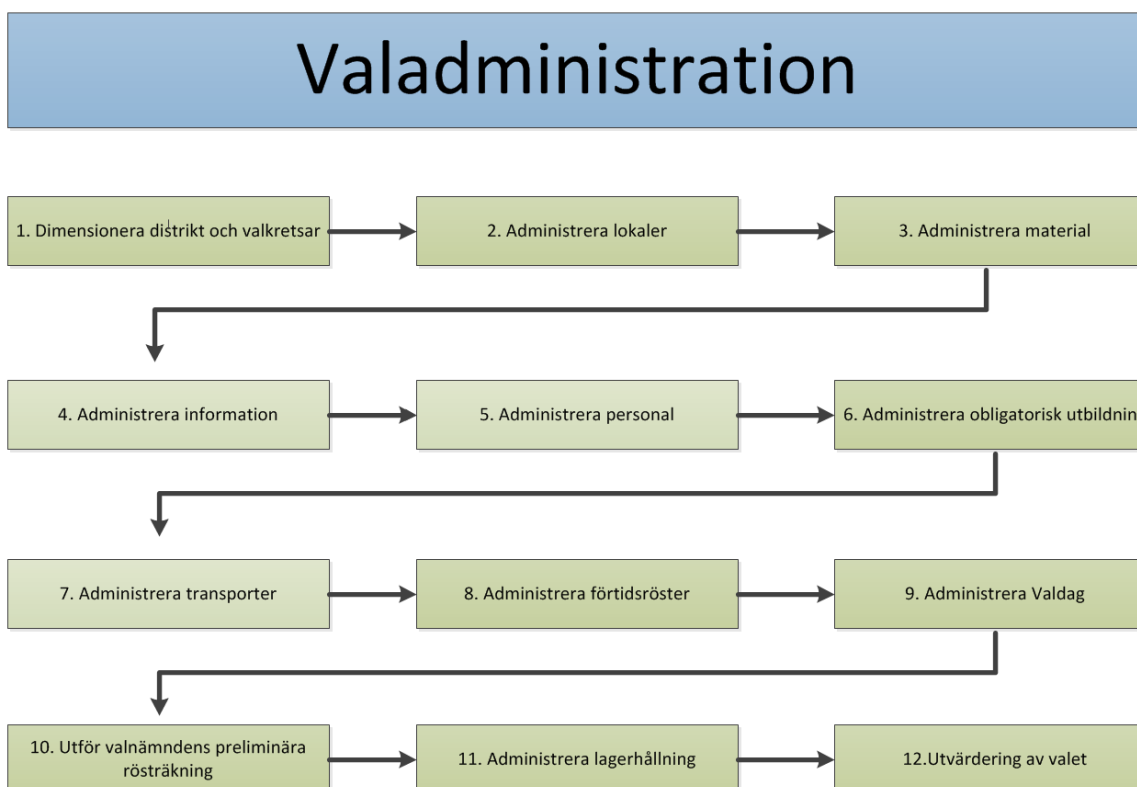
Valadministration

1. Dimensionera distrikt och valkretsar

2. Administrera lokaler

3. Administrera material

4. Administrera information

5. Administrera personal

6. Administrera obligatorisk utbildnin

7. Administrera transporter

8. Administrera förtidsröster

9. Administrera Valdag

10. Utför valnämndens preliminära rösträkning

11. Administrera lagerhållning

12.Utvärdering av valet